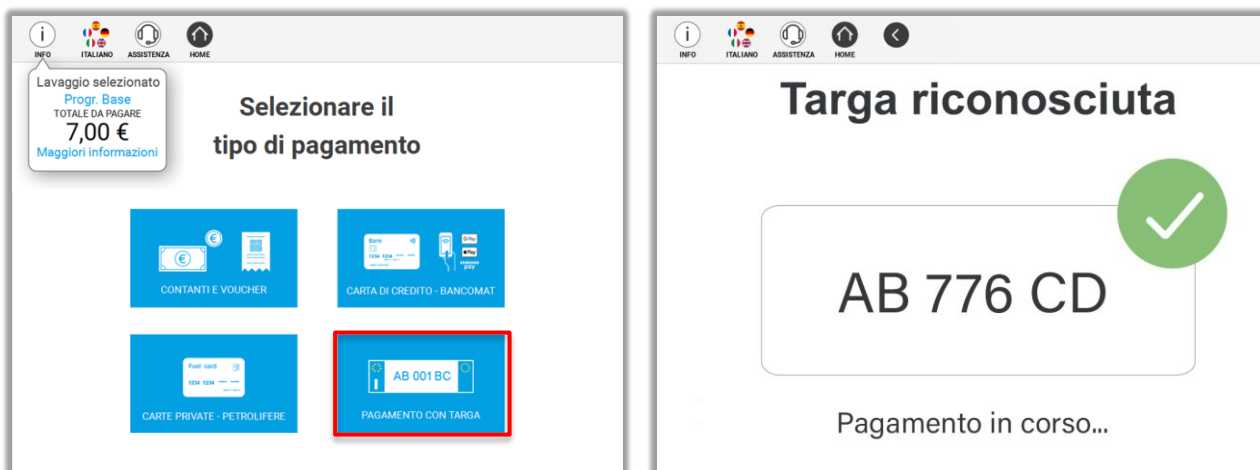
INFO ITALIANO ASSISTENZA HOME

Lavaggio selezionato
Progr. Base
TOTALE DA PAGARE
7,00 €
Maggiori informazioni

Selezionare il tipo di pagamento

CONTANTI E VOUCHER

Bank
1234 1234
G Pay
Pay
SAMSUNG pay
CARTA DI CREDITO - BANCOMAT

Fuel card
1234 1234
CARTE PRIVATE - PETROLIFERE

AB 001 BC
PAGAMENTO CON TARGA

INFO ITALIANO ASSISTENZA HOME

Targa riconosciuta

AB 776 CD

Pagamento in corso...